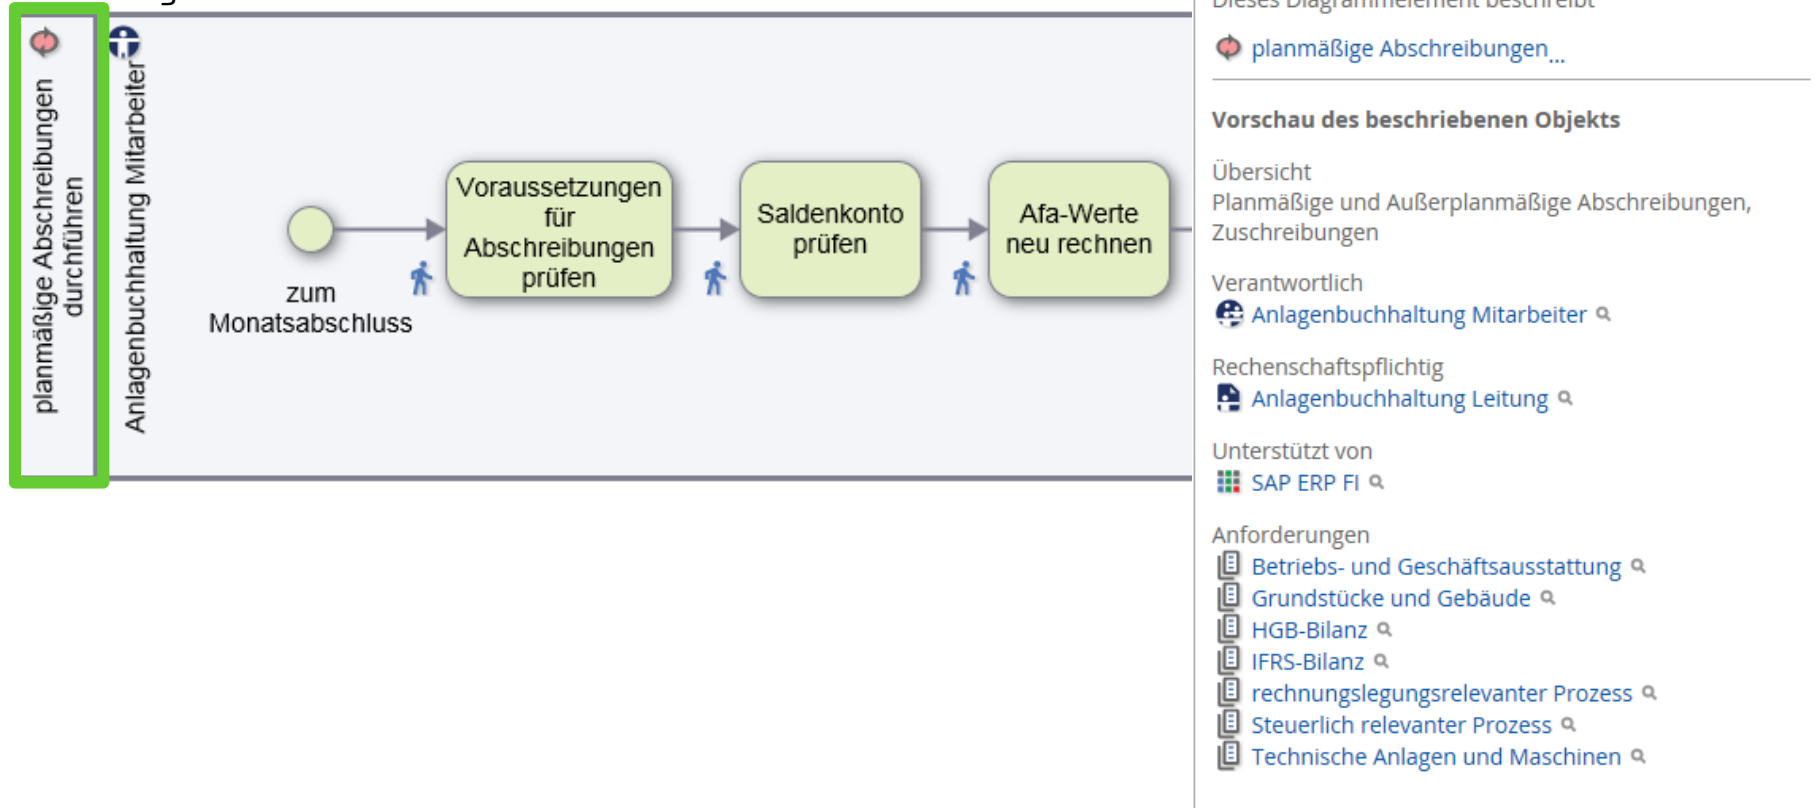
planmäßige Abschreibungen durchführen

Anlagenbuchhaltung Mitarbeiter

zum Monatsabschluss

Voraussetzungen für Abschreibungen prüfen

Saldenkonto prüfen

Afa-Werte neu rechnen

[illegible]

planmäßige Abschreibungen ...

Vorschau des beschriebenen Objekts

Übersicht
Planmäßige und Außerplanmäßige Abschreibungen, Zuschreibungen

Verantwortlich
Anlagenbuchhaltung Mitarbeiter

Rechenschaftspflichtig
Anlagenbuchhaltung Leitung

Unterstützt von
SAP ERP FI

Anforderungen
Betriebs- und Geschäftsausstattung
Grundstücke und Gebäude
HGB-Bilanz
IFRS-Bilanz
rechnungslegungsrelevanter Prozess
Steuerlich relevanter Prozess
Technische Anlagen und Maschinen